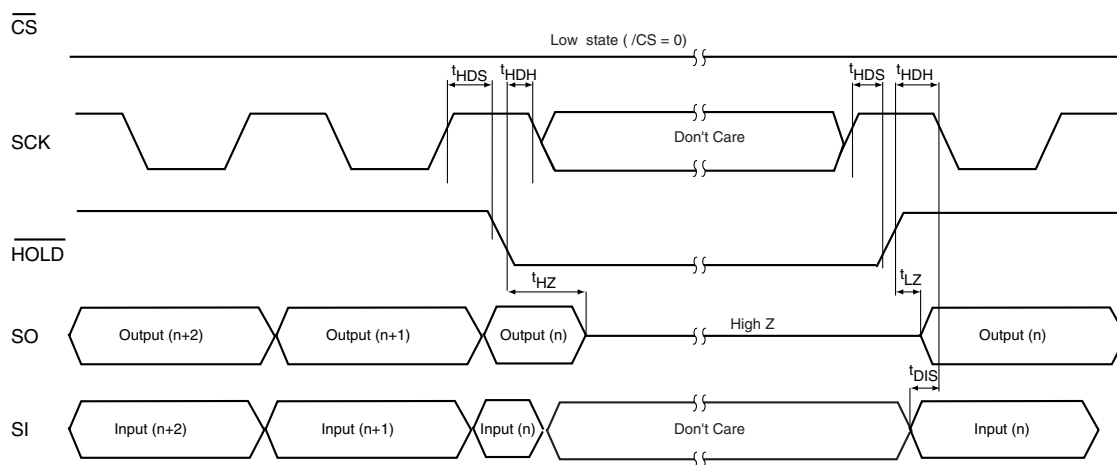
$\overline{CS}$

Low state ( /CS = 0)

$t_{HDS}$ $t_{HDH}$ $t_{HDS}$ $t_{HDH}$

SCK

Don't Care

$\overline{HOLD}$

$t_{HZ}$ $t_{LZ}$

SO

Output (n+2) Output (n+1) Output (n) High Z Output (n)

$t_{DIS}$

SI

Input (n+2) Input (n+1) Input (n) Don't Care Input (n)